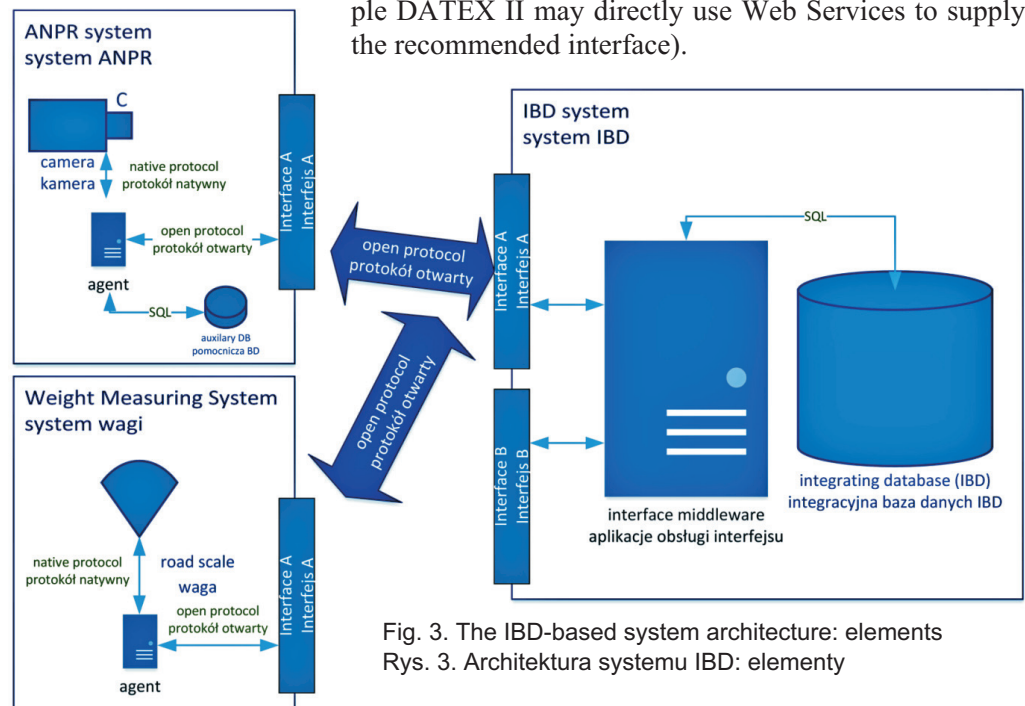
ple DATEX II may directly use Web Services to supply the recommended interface).

ANPR system
system ANPR

C

camera
kamera

native protocol
protokół natywny

open protocol
protokół otwarty

agent

SQL

auxilary DB
pomocnicza BD

Interface A
Interfejs A

open protocol
protokół otwarty

open protocol
protokół otwarty

IBD system
system IBD

Interface A
Interfejs A

SQL

Interface B
Interfejs B

interface middleware
aplikacje obsługi interfejsu

integrating database (IBD)
integracyjna baza danych IBD

Weight Measuring System
system wagi

native protocol
protokół natywny

road scale
waga

open protocol
protokół otwarty

agent

Interface A
Interfejs A

Fig. 3. The IBD-based system architecture: elements
Rys. 3. Architektura systemu IBD: elementy